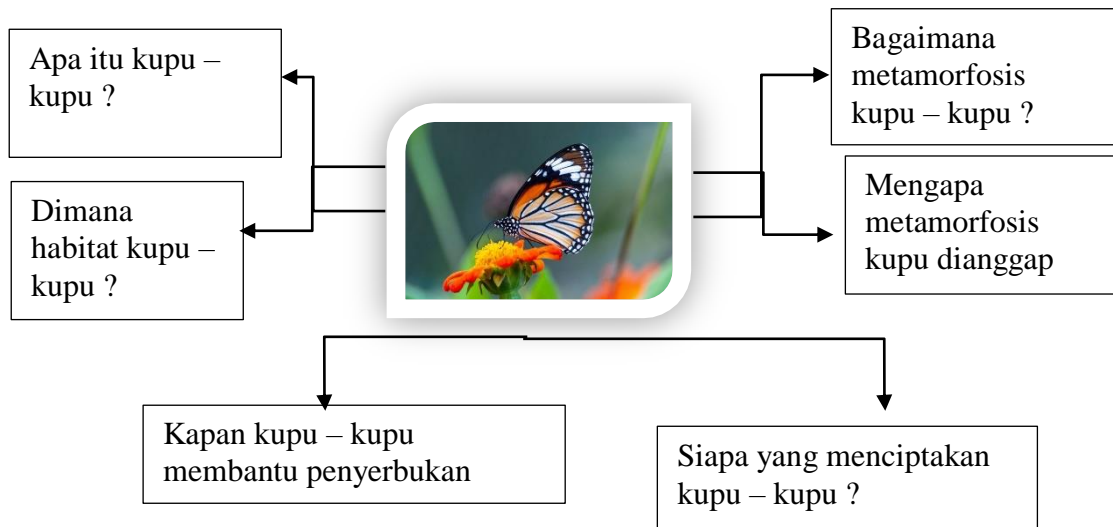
Apa itu kupu – kupu ?

Dimana habitat kupu – kupu ?

Bagaimana metamorfosis kupu – kupu ?

Mengapa metamorfosis kupu dianggap

Kapan kupu – kupu membantu penyerbukan

Siapa yang menciptakan kupu – kupu ?